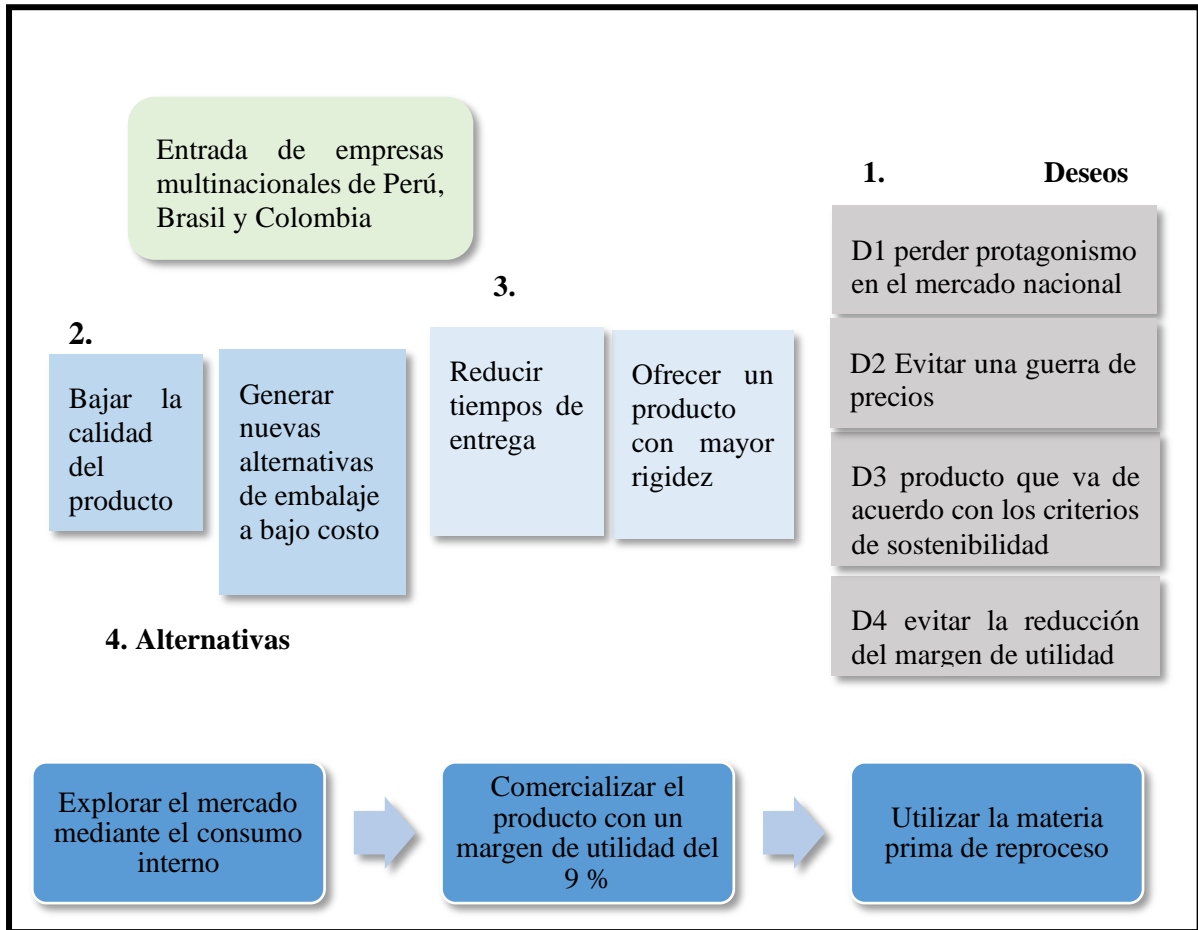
Entrada de empresas multinacionales de Perú, Brasil y Colombia

1. Deseos

D1 perder protagonismo en el mercado nacional

D2 Evitar una guerra de precios

D3 producto que va de acuerdo con los criterios de sostenibilidad

D4 evitar la reducción del margen de utilidad

2.

Bajar la calidad del producto

Generar nuevas alternativas de embalaje a bajo costo

3.

Reducir tiempos de entrega

Ofrecer un producto con mayor rigidez

4. Alternativas

Explorar el mercado mediante el consumo interno

Comercializar el producto con un margen de utilidad del 9 %

Utilizar la materia prima de reproceso